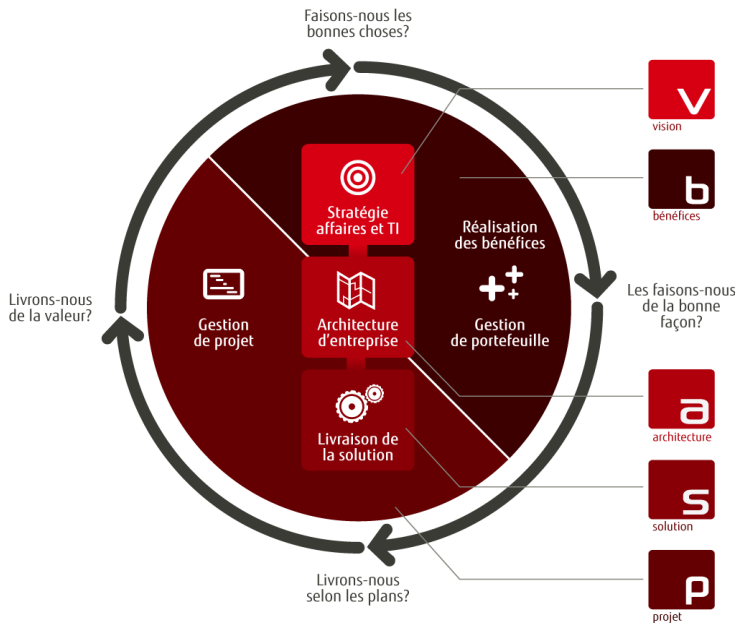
Faisons-nous les bonnes choses?

Les faisons-nous de la bonne façon?

Livrons-nous selon les plans?

Livrons-nous de la valeur?

Stratégie affaires et TI

Réalisation des bénéfices

Architecture d'entreprise

Gestion de projet

Gestion de portefeuille

Livraison de la solution

v
vision

b
bénéfices

a
architecture

s
solution

p
projet